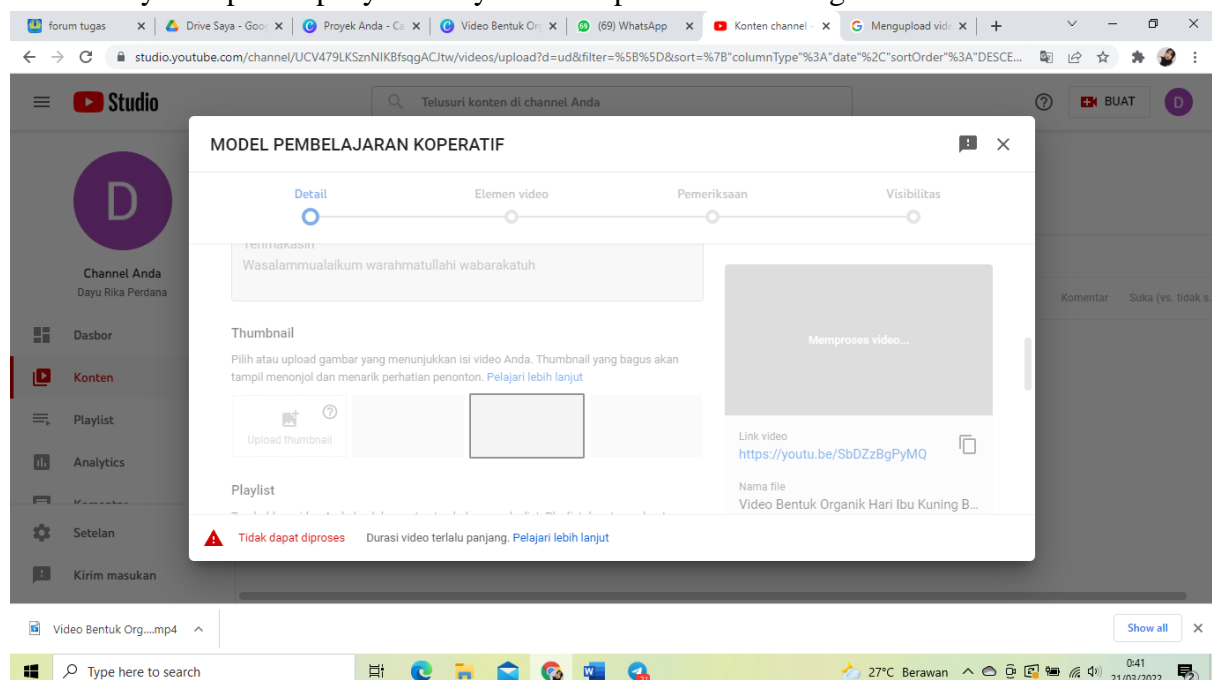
forum tugas | Drive Saya - Goo | Proyek Anda - Ca | Video Bentuk Or | (69) WhatsApp | Konten channel | Mengupload vid | +

studio.youtube.com/channel/UCV479LKSznNIKBfsqgACJtw/videos/upload?d=ud&filter=%5B%5D&sort=%7B"columnType"%3A"date"%2C"sortOrder"%3A"DESCE...

Studio

Telusuri konten di channel Anda

BUAT

D

D

Channel Anda
Dayu Rika Perdana

Dasbor

Konten

Playlist

Analytics

Setelan

Kirim masukan

Komentar Suka (vs. tidak s

MODEL PEMBELAJARAN KOPERATIF

Detail Elemen video Pemeriksaan Visibilitas

Wasalammualaikum warahmatullahi wabarakatuh

Thumbnail

Pilih atau upload gambar yang menunjukkan isi video Anda. Thumbnail yang bagus akan tampil menonjol dan menarik perhatian penonton. Pelajari lebih lanjut

Upload thumbnail

Playlist

Memproses video...

Link video
https://youtu.be/SbDZzBgPyMQ

Nama file
Video Bentuk Organik Hari Ibu Kuning B...

Tidak dapat diproses Durasi video terlalu panjang. Pelajari lebih lanjut

Video Bentuk Org....mp4

Show all

Type here to search

27°C Berawan

0:41
21/03/2022